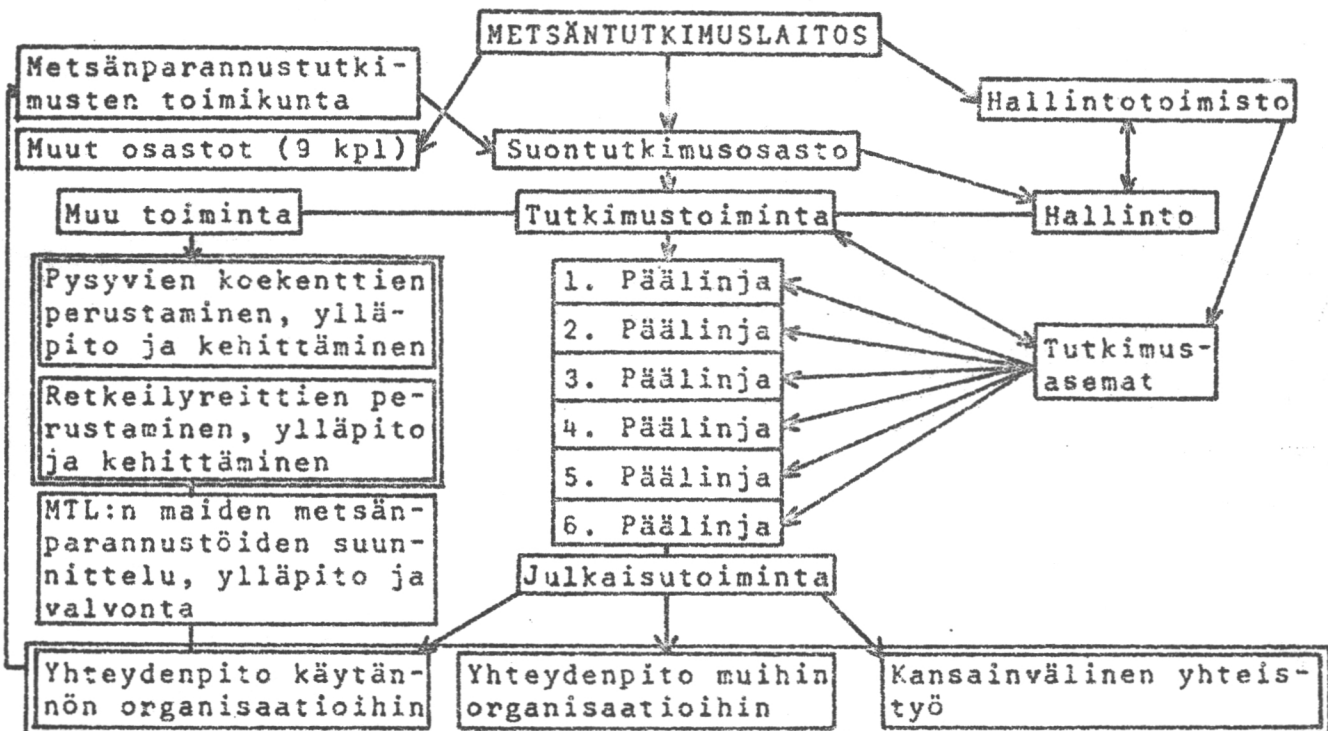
METSÄNTUTKIMUSLAITOS

Metsänparannustutkimusten toimikunta

Muut osastot (9 kpl)

Suontutkimusosasto

Hallintotoimisto

Hallinto

Muu toiminta

Tutkimustoiminta

Pysyvien koekenttien perustaminen, ylläpito ja kehittäminen

Retkeilyreittien perustaminen, ylläpito ja kehittäminen

MTL:n maiden metsänparannustöiden suunnittelu, ylläpito ja valvonta

1. Päälinja

2. Päälinja

3. Päälinja

4. Päälinja

5. Päälinja

6. Päälinja

Tutkimusasemat

Julkaisutoiminta

Yhteydenpito käytännön organisaatioihin

Yhteydenpito muihin organisaatioihin

Kansainvälinen yhteistyö